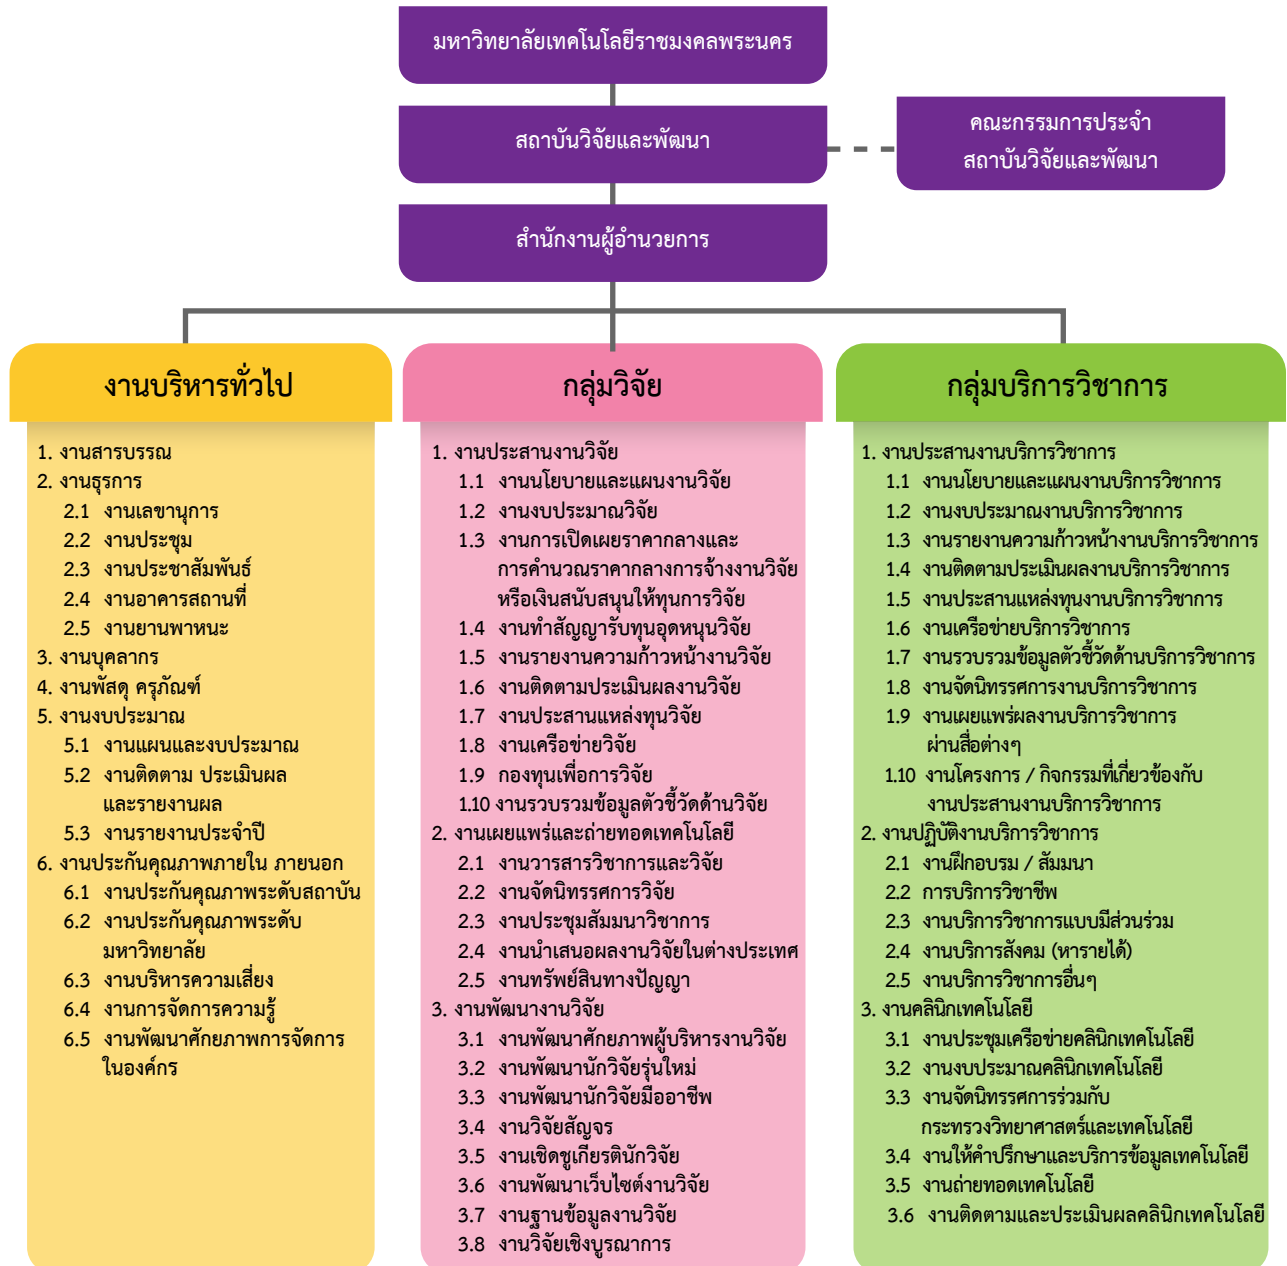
มหาวิทยาลัยเทคโนโลยีราชมงคลพระนคร

สถาบันวิจัยและพัฒนา

คณะกรรมการประจำ
สถาบันวิจัยและพัฒนา

สำนักงานผู้อำนวยการ

งานบริหารทั่วไป

1. งานสารบรรณ
2. งานธุรการ
2.1 งานเลขานุการ
2.2 งานประชุม
2.3 งานประชาสัมพันธ์
2.4 งานอาคารสถานที่
2.5 งานยานพาหนะ
3. งานบุคลากร
4. งานพัสดุ ครุภัณฑ์
5. งานงบประมาณ
5.1 งานแผนและงบประมาณ
5.2 งานติดตาม ประเมินผล และรายงานผล
5.3 งานรายงานประจำปี
6. งานประกันคุณภาพภายใน ภายนอก
6.1 งานประกันคุณภาพระดับสถาบัน
6.2 งานประกันคุณภาพระดับ มหาวิทยาลัย
6.3 งานบริหารความเสี่ยง
6.4 งานการจัดการความรู้
6.5 งานพัฒนาศักยภาพการจัดการ ในองค์กร

กลุ่มวิจัย

1. งานประสานงานวิจัย
1.1 งานนโยบายและแผนงานวิจัย
1.2 งานงบประมาณวิจัย
1.3 งานการเปิดเผยราคากลางและ การคำนวณราคากลางการจ้างงานวิจัย หรือเงินสนับสนุนให้ทุนการวิจัย
1.4 งานทำสัญญารับทุนอุดหนุนวิจัย
1.5 งานรายงานความก้าวหน้างานวิจัย
1.6 งานติดตามประเมินผลงานวิจัย
1.7 งานประสานแหล่งทุนวิจัย
1.8 งานเครือข่ายวิจัย
1.9 กองทุนเพื่อการวิจัย
1.10 งานรวบรวมข้อมูลตัวชี้วัดด้านวิจัย
2. งานเผยแพร่และถ่ายทอดเทคโนโลยี
2.1 งานวารสารวิชาการและวิจัย
2.2 งานจัดนิทรรศการวิจัย
2.3 งานประชุมสัมมนาวิชาการ
2.4 งานนำเสนอผลงานวิจัยในต่างประเทศ
2.5 งานทรัพย์สินทางปัญญา
3. งานพัฒนางานวิจัย
3.1 งานพัฒนาศักยภาพผู้บริหารงานวิจัย
3.2 งานพัฒนานักวิจัยรุ่นใหม่
3.3 งานพัฒนานักวิจัยมืออาชีพ
3.4 งานวิจัยสัญจร
3.5 งานเชิดชูเกียรตินักวิจัย
3.6 งานพัฒนาเว็บไซต์งานวิจัย
3.7 งานฐานข้อมูลงานวิจัย
3.8 งานวิจัยเชิงบูรณาการ

กลุ่มบริการวิชาการ

1. งานประสานงานบริการวิชาการ
1.1 งานนโยบายและแผนงานบริการวิชาการ
1.2 งานงบประมาณงานบริการวิชาการ
1.3 งานรายงานความก้าวหน้างานบริการวิชาการ
1.4 งานติดตามประเมินผลงานบริการวิชาการ
1.5 งานประสานแหล่งทุนงานบริการวิชาการ
1.6 งานเครือข่ายบริการวิชาการ
1.7 งานรวบรวมข้อมูลตัวชี้วัดด้านบริการวิชาการ
1.8 งานจัดนิทรรศการงานบริการวิชาการ
1.9 งานเผยแพร่ผลงานบริการวิชาการ ผ่านสื่อต่างๆ
1.10 งานโครงการ / กิจกรรมที่เกี่ยวข้องกับ งานประสานงานบริการวิชาการ
2. งานปฏิบัติงานบริการวิชาการ
2.1 งานฝึกอบรม / สัมมนา
2.2 การบริการวิชาชีพ
2.3 งานบริการวิชาการแบบมีส่วนร่วม
2.4 งานบริการสังคม (หารายได้)
2.5 งานบริการวิชาการอื่นๆ
3. งานคลินิกเทคโนโลยี
3.1 งานประชุมเครือข่ายคลินิกเทคโนโลยี
3.2 งานงบประมาณคลินิกเทคโนโลยี
3.3 งานจัดนิทรรศการร่วมกับ กระทรวงวิทยาศาสตร์และเทคโนโลยี
3.4 งานให้คำปรึกษาและบริการข้อมูลเทคโนโลยี
3.5 งานถ่ายทอดเทคโนโลยี
3.6 งานติดตามและประเมินผลคลินิกเทคโนโลยี